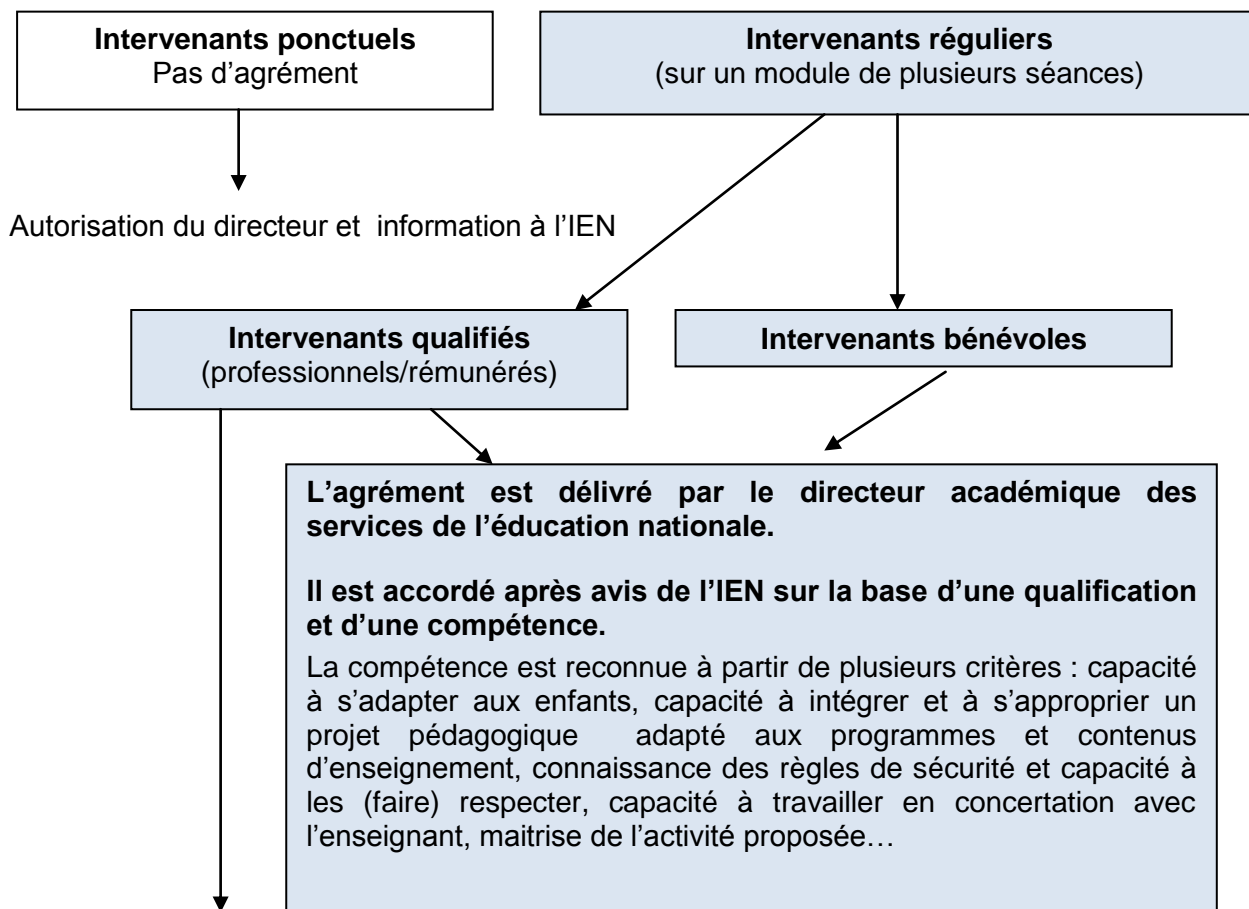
**Intervenants ponctuels**
Pas d'agrément

**Intervenants réguliers**
(sur un module de plusieurs séances)

Autorisation du directeur et information à l'IEN

**Intervenants qualifiés**
(professionnels/rémunérés)

**Intervenants bénévoles**

**L'agrément est délivré par le directeur académique des services de l'éducation nationale.**

**Il est accordé après avis de l'IEN sur la base d'une qualification et d'une compétence.**

La compétence est reconnue à partir de plusieurs critères : capacité à s'adapter aux enfants, capacité à intégrer et à s'approprier un projet pédagogique adapté aux programmes et contenus d'enseignement, connaissance des règles de sécurité et capacité à les (faire) respecter, capacité à travailler en concertation avec l'enseignant, maitrise de l'activité proposée…